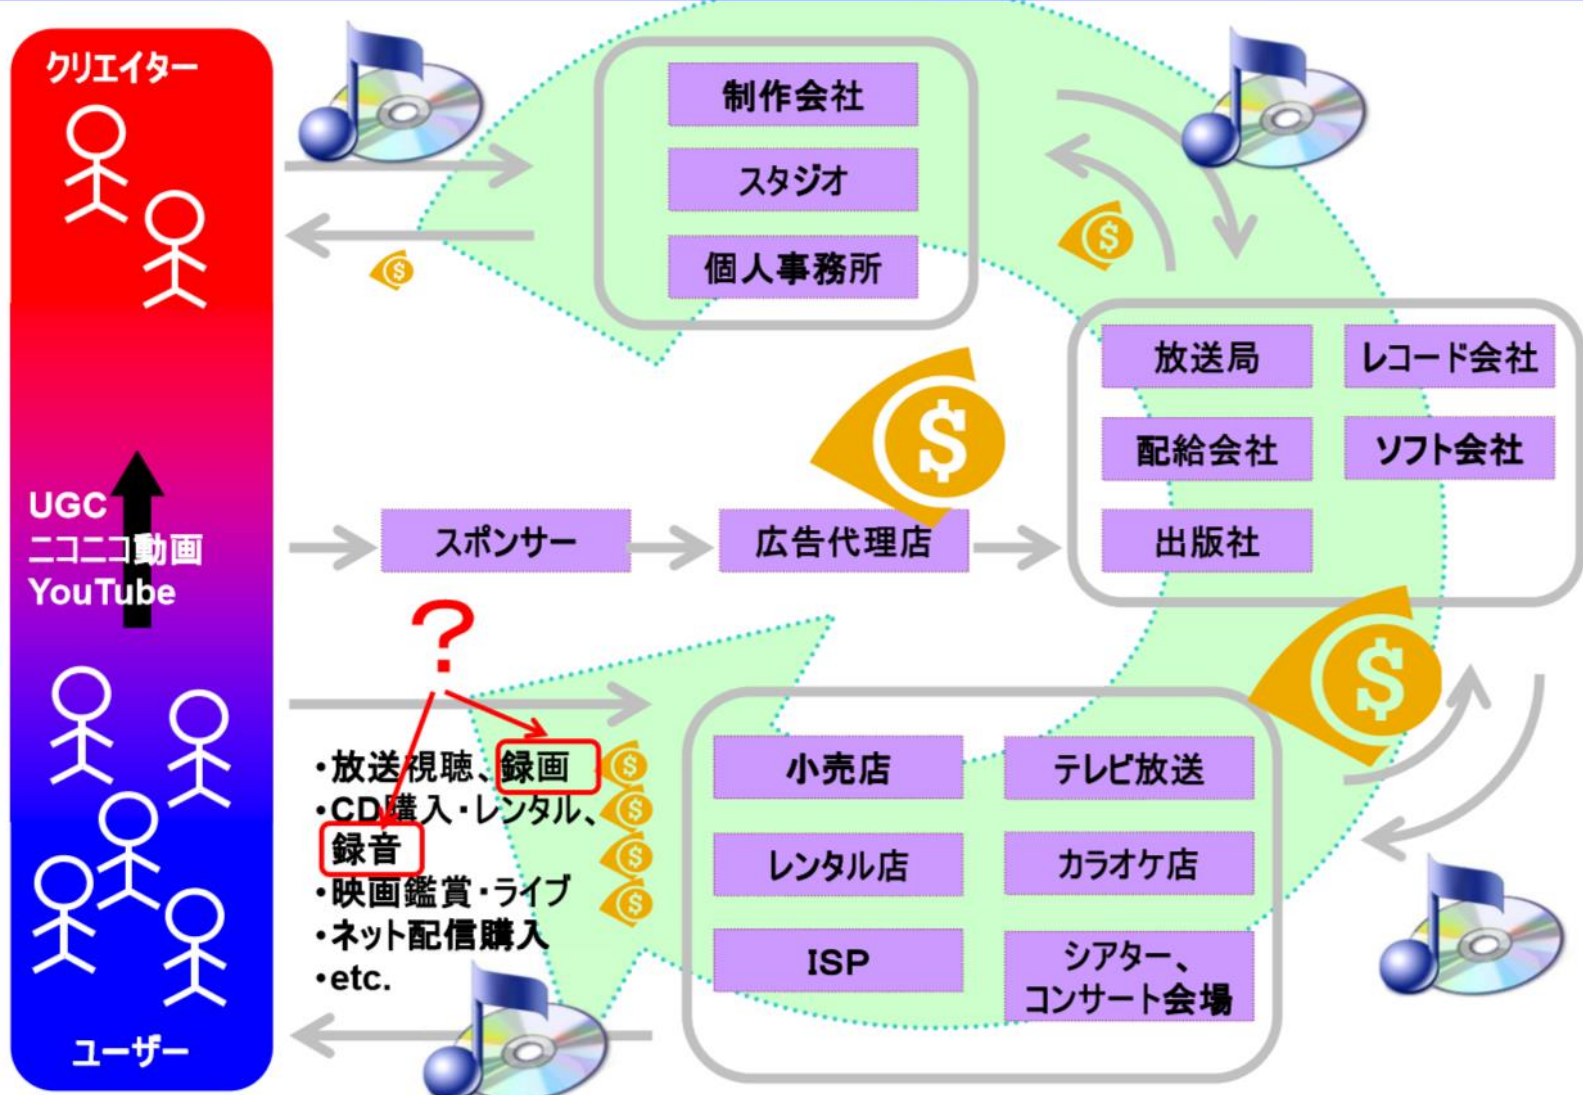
クリエイター

UGC
ニコニコ動画
YouTube

ユーザー

制作会社
スタジオ
個人事務所

放送局
レコード会社
配給会社
ソフト会社
出版社

スポンサー
広告代理店

?

•放送視聴、録画
•CD購入・レンタル、録音
•映画鑑賞・ライブ
•ネット配信購入
•etc.

小売店
テレビ放送
レンタル店
カラオケ店
ISP
シアター、コンサート会場